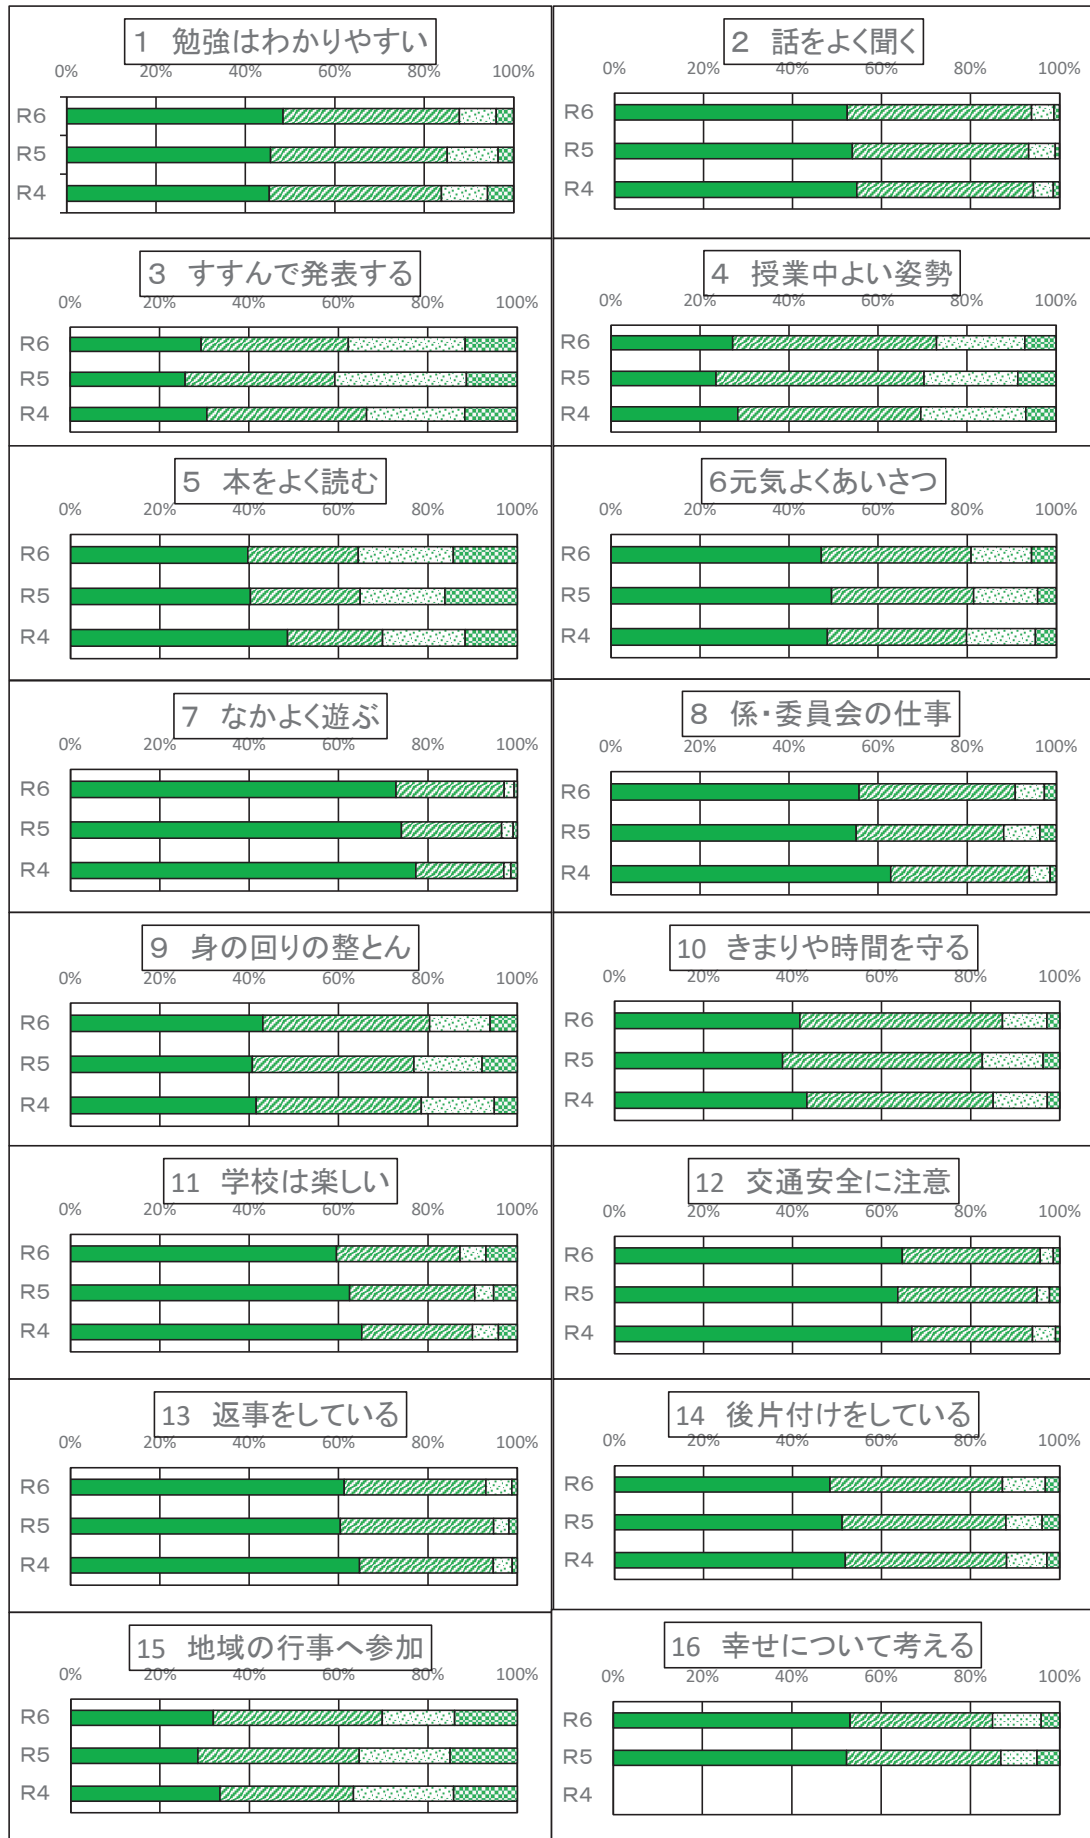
1 勉強はわかりやすい

0% 20% 40% 60% 80% 100%

R6
R5
R4

2 話をよく聞く

0% 20% 40% 60% 80% 100%

R6
R5
R4

3 すすんで発表する

0% 20% 40% 60% 80% 100%

R6
R5
R4

4 授業中よい姿勢

0% 20% 40% 60% 80% 100%

R6
R5
R4

5 本をよく読む

0% 20% 40% 60% 80% 100%

R6
R5
R4

6元気よくあいさつ

0% 20% 40% 60% 80% 100%

R6
R5
R4

7 なかよく遊ぶ

0% 20% 40% 60% 80% 100%

R6
R5
R4

8 係・委員会の仕事

0% 20% 40% 60% 80% 100%

R6
R5
R4

9 身の回りの整とん

0% 20% 40% 60% 80% 100%

R6
R5
R4

10 きまりや時間を守る

0% 20% 40% 60% 80% 100%

R6
R5
R4

11 学校は楽しい

0% 20% 40% 60% 80% 100%

R6
R5
R4

12 交通安全に注意

0% 20% 40% 60% 80% 100%

R6
R5
R4

13 返事をしている

0% 20% 40% 60% 80% 100%

R6
R5
R4

14 後片付けをしている

0% 20% 40% 60% 80% 100%

R6
R5
R4

15 地域の行事へ参加

0% 20% 40% 60% 80% 100%

R6
R5
R4

16 幸せについて考える

0% 20% 40% 60% 80% 100%

R6
R5
R4